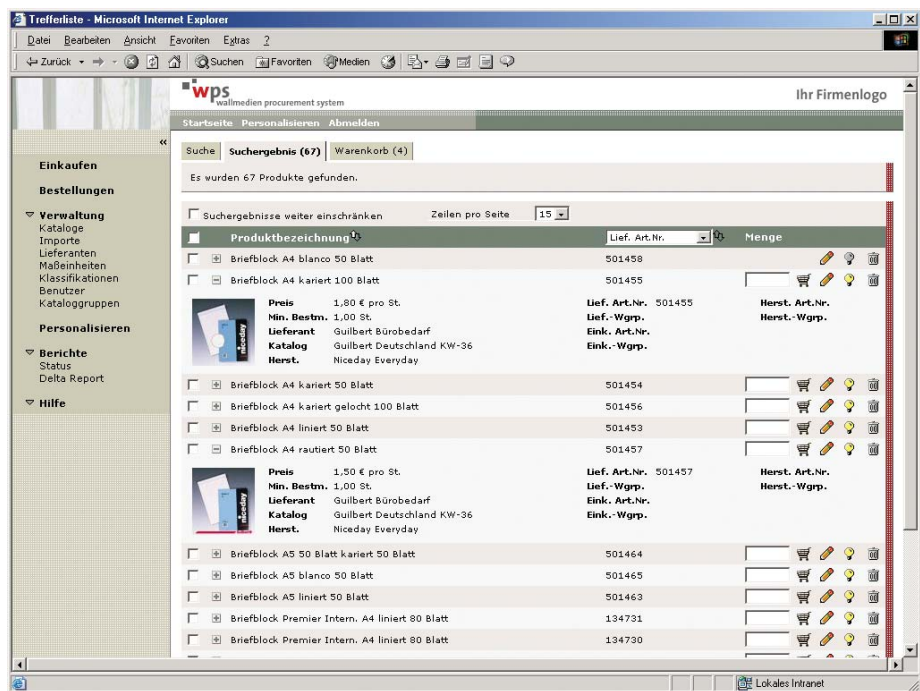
Trefferliste - Microsoft Internet Explorer

Datei Bearbeiten Ansicht Favoriten Extras ?

Zurück Suchen Favoriten Medien

wps wallmedien procurement system

Ihr Firmenlogo

Startseite Personalisieren Abmelden

Einkaufen

Bestellungen

Verwaltung
Kataloge
Importe
Lieferanten
Maßeinheiten
Klassifikationen
Benutzer
Kataloggruppen

Personalisieren

Berichte
Status
Delta Report

Hilfe

Suche | Suchergebnis (67) | Warenkorb (4)

Es wurden 67 Produkte gefunden.

Suchergebnisse weiter einschränken Zeilen pro Seite 15

| | Produktbezeichnung | Lief. Art.Nr. | Menge |
|---|---|---|---|
| | Briefblock A4 blanco 50 Blatt | 501458 | |
| | Briefblock A4 kariert 100 Blatt | 501455 | |

Preis 1,80 € pro St.
Min. Bestm. 1,00 St.
Lieferant Guilbert Bürobedarf
Katalog Guilbert Deutschland KW-36
Herst. Niceday Everyday
Lief. Art.Nr. 501455
Lief.-Wgrp.
Eink. Art.Nr.
Eink.-Wgrp.
Herst. Art.Nr.
Herst.-Wgrp.

niceday

| | Produktbezeichnung | Lief. Art.Nr. | Menge |
|---|---|---|---|
| | Briefblock A4 kariert 50 Blatt | 501454 | |
| | Briefblock A4 kariert gelocht 100 Blatt | 501456 | |
| | Briefblock A4 liniert 50 Blatt | 501453 | |
| | Briefblock A4 rautiert 50 Blatt | 501457 | |

Preis 1,50 € pro St.
Min. Bestm. 1,00 St.
Lieferant Guilbert Bürobedarf
Katalog Guilbert Deutschland KW-36
Herst. Niceday Everyday
Lief. Art.Nr. 501457
Lief.-Wgrp.
Eink. Art.Nr.
Eink.-Wgrp.
Herst. Art.Nr.
Herst.-Wgrp.

niceday

| | Produktbezeichnung | Lief. Art.Nr. | Menge |
|---|---|---|---|
| | Briefblock A5 50 Blatt kariert 50 Blatt | 501464 | |
| | Briefblock A5 blanco 50 Blatt | 501465 | |
| | Briefblock A5 liniert 50 Blatt | 501463 | |
| | Briefblock Premier Intern. A4 liniert 80 Blatt | 134731 | |
| | Briefblock Premier Intern. A4 liniert 80 Blatt | 134730 | |

Lokales Intranet